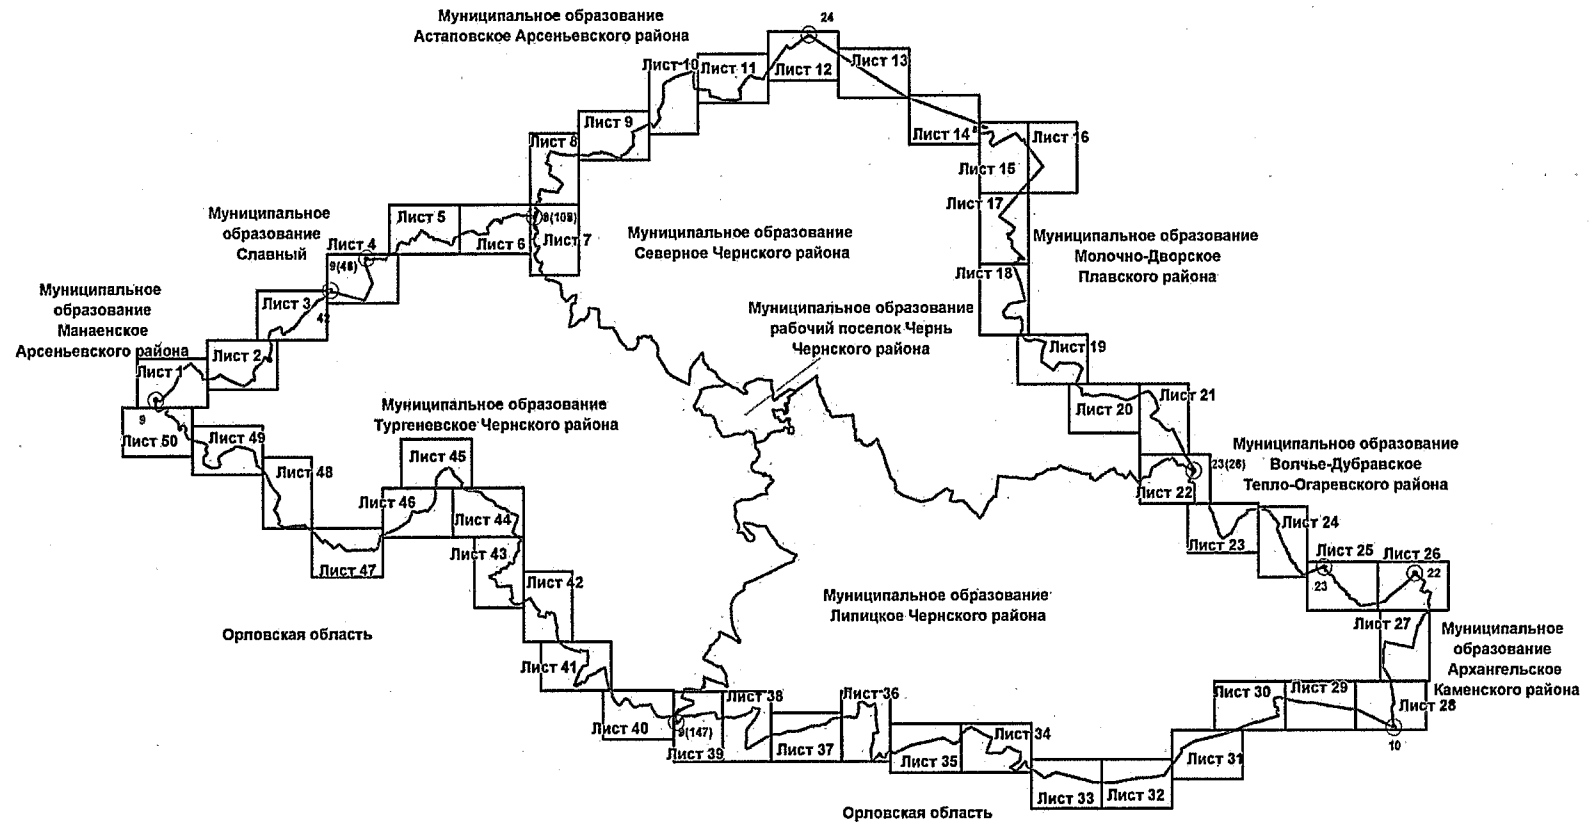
Муниципальное образование
Астаповское Арсеньевского района

24

Лист 10
Лист 11
Лист 12
Лист 13
Лист 9
Лист 14
Лист 16
Лист 8
Лист 15

Муниципальное образование
Славный

Лист 5
Лист 6
9(109)
Лист 7
Лист 4
9(48)
Лист 17

Муниципальное образование
Северное Чернского района

Муниципальное образование
Молочно-Дворское
Плавского района

Муниципальное образование
Манаенское
Арсеньевского района

Лист 3
42
Лист 18
Лист 2

Муниципальное образование
рабочий поселок Чернь
Чернского района

Лист 1
Лист 19
9
Лист 50
Лист 49
Лист 20
Лист 21

Муниципальное образование
Тургеневское Чернского района

Муниципальное образование
Волчье-Дубравское
Тепло-Огаревского района

Лист 45
Лист 48
23(26)
Лист 22
Лист 46
Лист 44
Лист 24
Лист 23
Лист 43
Лист 47
Лист 42
Лист 25
Лист 26
23
22

Муниципальное образование
Липицкое Чернского района

Орловская область

Лист 27

Муниципальное образование
Архангельское
Каменского района

Лист 41
Лист 36
Лист 38
Лист 30
Лист 29
Лист 28
Лист 40
9(147)
Лист 39
Лист 37
Лист 34
10
Лист 35
Лист 31
Лист 33
Лист 32

Орловская область